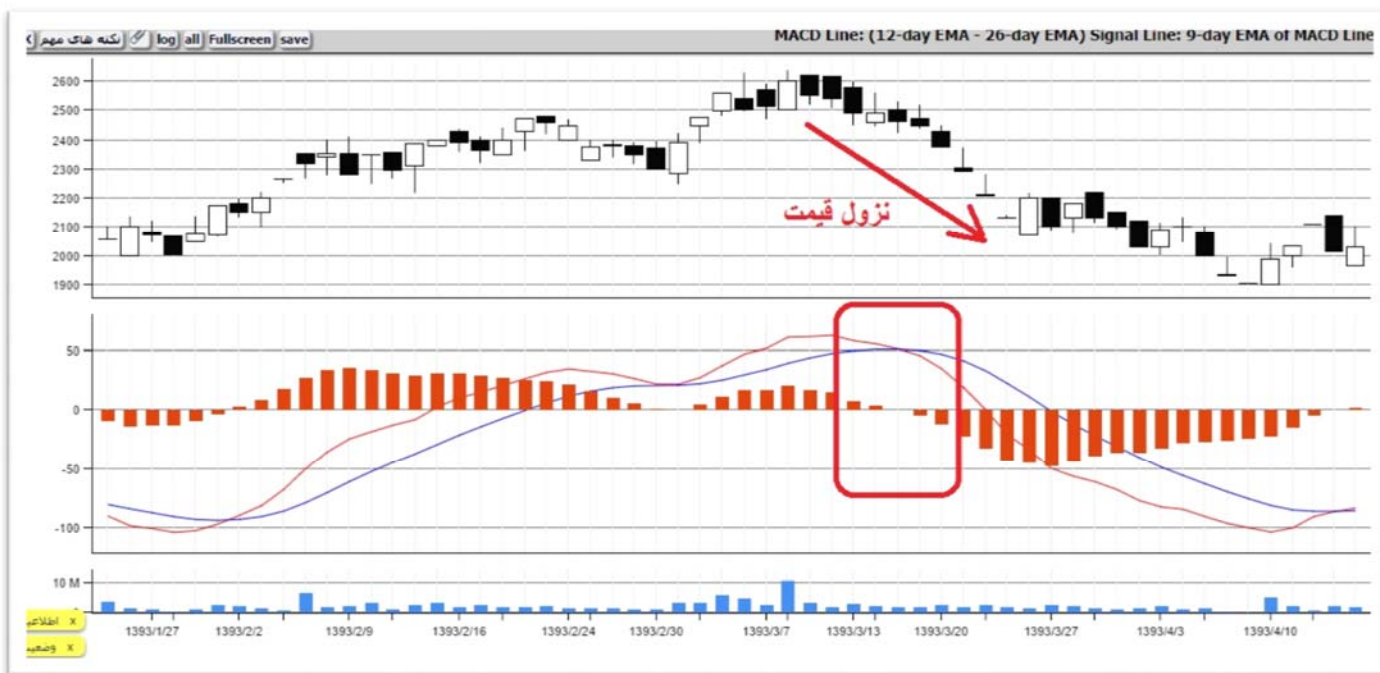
نکته های مهم | log | all | Fullscreen | save

MACD Line: (12-day EMA - 26-day EMA) Signal Line: 9-day EMA of MACD Line

2600
2500
2400
2300
2200
2100
2000
1900

نزول قیمت

50
0
-50
-100

10 M

اطلاعی x
وضعیت x

1393/1/27
1393/2/2
1393/2/9
1393/2/16
1393/2/24
1393/2/30
1393/3/7
1393/3/13
1393/3/20
1393/3/27
1393/4/3
1393/4/10